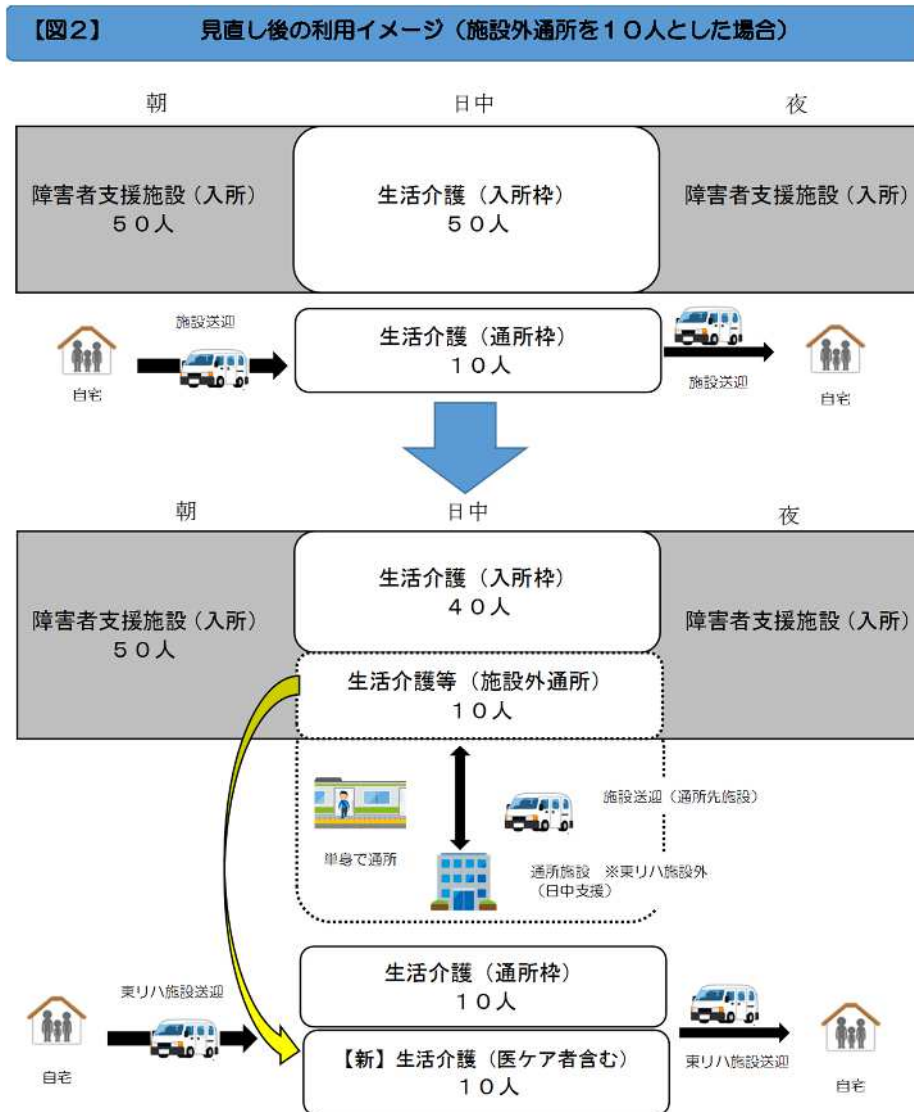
【図2】　見直し後の利用イメージ（施設外通所を１０人とした場合）

朝

日中

夜

障害者支援施設（入所）
５０人

生活介護（入所枠）
５０人

障害者支援施設（入所）

施設送迎

自宅

生活介護（通所枠）
１０人

施設送迎

自宅

朝

日中

夜

障害者支援施設（入所）
５０人

生活介護（入所枠）
４０人

障害者支援施設（入所）

生活介護等（施設外通所）
１０人

施設送迎（通所先施設）

単身で通所

通所施設　※東リハ施設外
（日中支援）

東リハ施設送迎

自宅

生活介護（通所枠）
１０人

【新】生活介護（医ケア者含む）
１０人

東リハ施設送迎

自宅